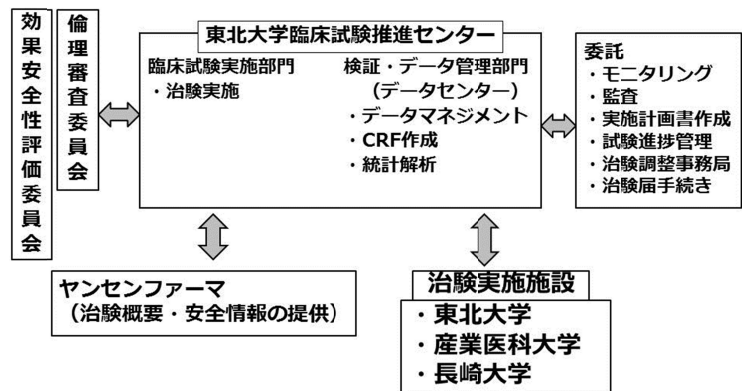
効果安全性評価委員会

倫理審査委員会

東北大学臨床試験推進センター

臨床試験実施部門
・治験実施

検証・データ管理部門
（データセンター）
・データマネジメント
・CRF作成
・統計解析

委託
・モニタリング
・監査
・実施計画書作成
・試験進捗管理
・治験調整事務局
・治験届手続き

ヤンセンファーマ
（治験概要・安全情報の提供）

治験実施施設
・東北大学
・産業医科大学
・長崎大学